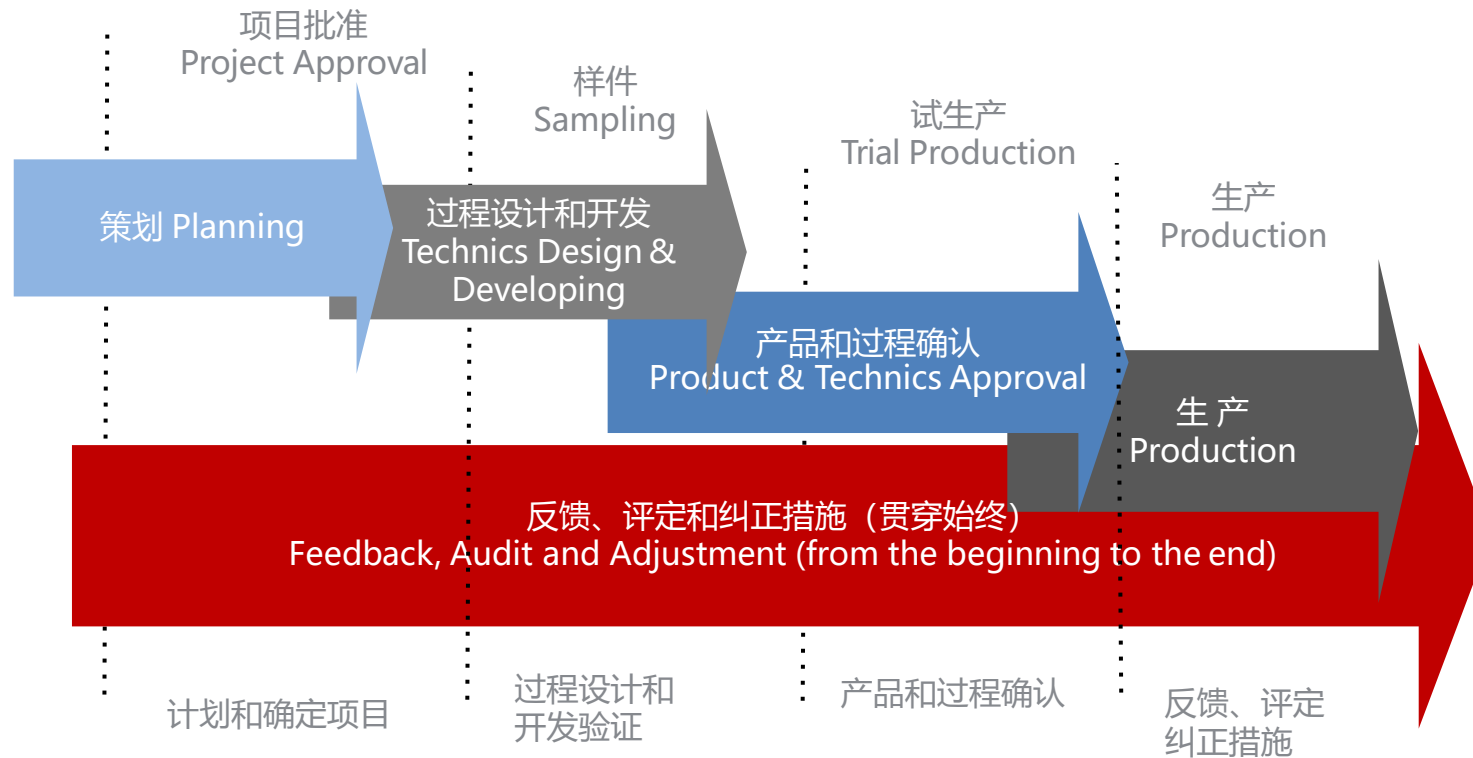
项目批准
Project Approval

样件
Sampling

试生产
Trial Production

生产
Production

策划 Planning

过程设计和开发
Technics Design & Developing

产品和过程确认
Product & Technics Approval

生 产
Production

反馈、评定和纠正措施（贯穿始终）
Feedback, Audit and Adjustment (from the beginning to the end)

计划和确定项目

过程设计和开发验证

产品和过程确认

反馈、评定纠正措施